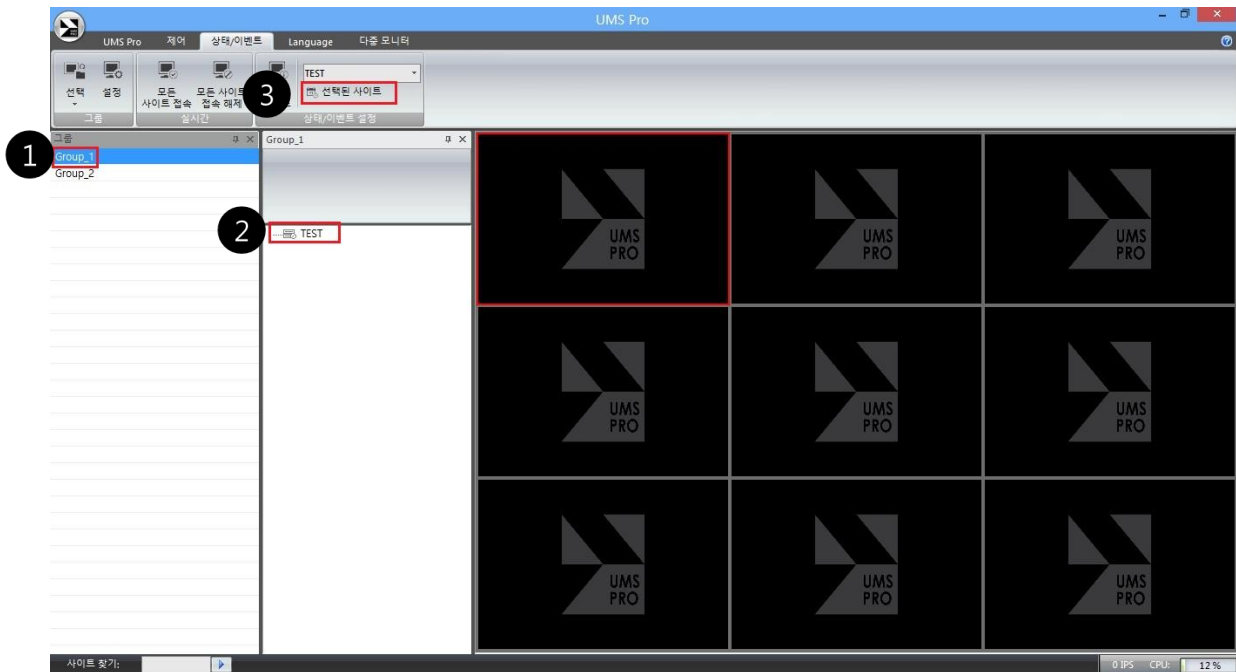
UMS Pro

UMS Pro 제어 상태/이벤트 Language 다중 모니터

선택 설정
그룹

모든 사이트 접속 모든 사이트 접속 해제
실시간

3
TEST
선택된 사이트
상태/이벤트 설정

그룹
1
Group_1
Group_2

Group_1

2
TEST

UMS PRO
UMS PRO
UMS PRO
UMS PRO
UMS PRO
UMS PRO
UMS PRO
UMS PRO
UMS PRO

사이트 찾기:

0 IPS CPU: 12 %